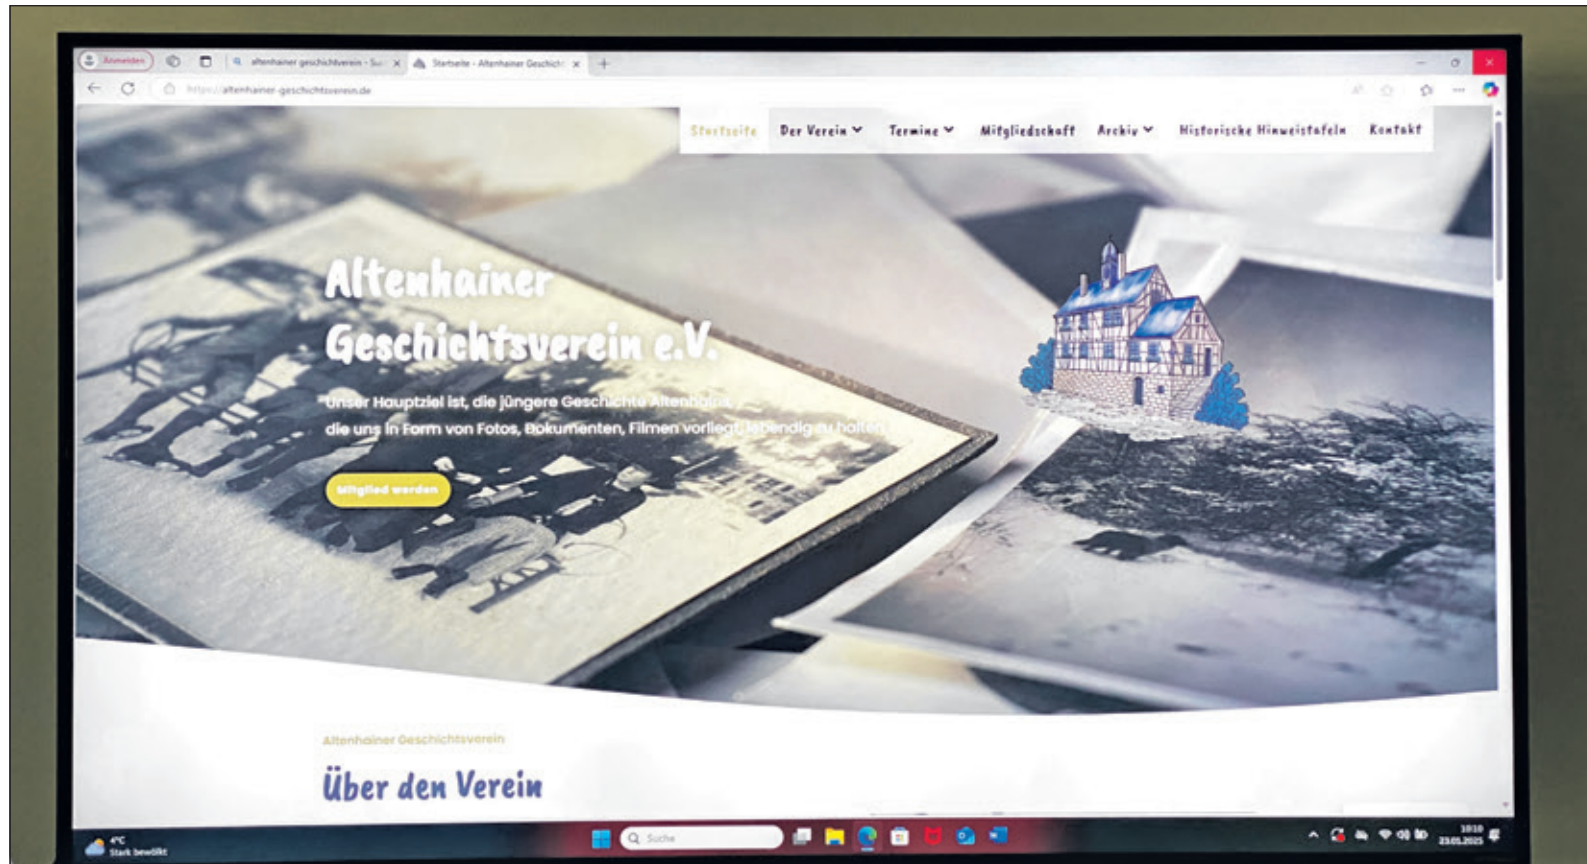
Anmelden

altenhainer geschichtsverein - Su

Startseite - Altenhainer Geschicht

https://altenhainer-geschichtsverein.de

Startseite

Der Verein

Termine

Mitgliedschaft

Archiv

Historische Hinweistafeln

Kontakt

Altenhainer Geschichtsverein e.V.

"Unser Hauptziel ist, die jüngere Geschichte Altenhains, die uns in Form von Fotos, Dokumenten, Filmen vorliegt, lebendig zu halten."

Mitglied werden

Altenhainer Geschichtsverein

Über den Verein

4°C
Stark bewölkt

Suche

10:10
23.01.2025